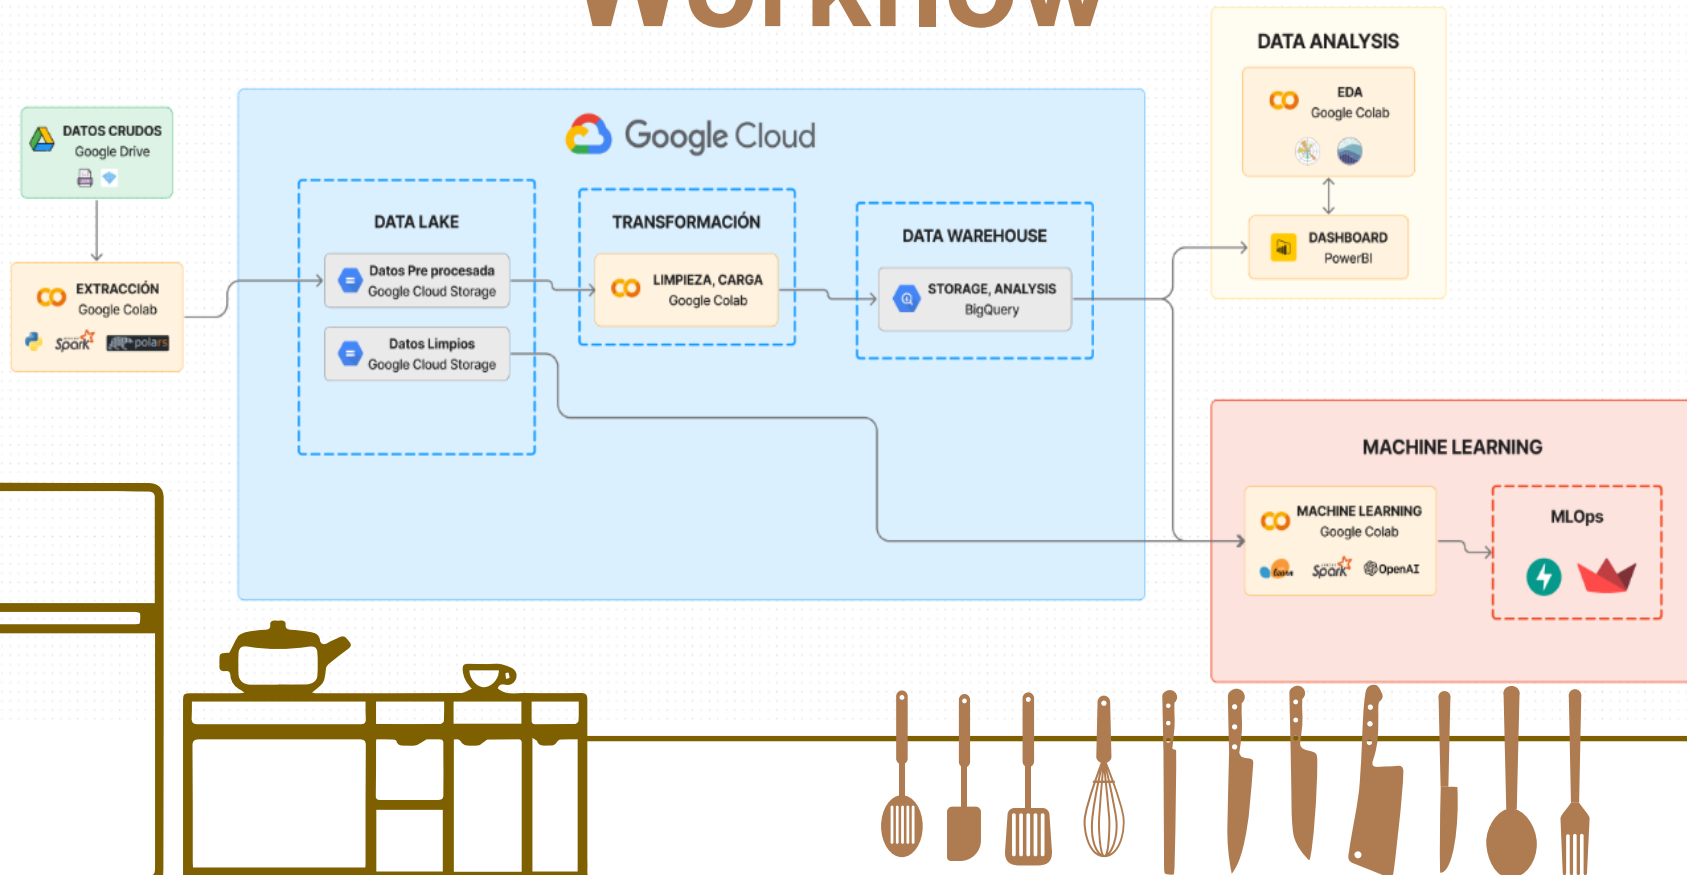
Workflow

DATOS CRUDOS
Google Drive

EXTRACCIÓN
Google Colab
Spark polars

Google Cloud

DATA LAKE
Datos Pre procesada
Google Cloud Storage
Datos Limpios
Google Cloud Storage

TRANSFORMACIÓN
LIMPIEZA, CARGA
Google Colab

DATA WAREHOUSE
STORAGE, ANALYSIS
BigQuery

DATA ANALYSIS
EDA
Google Colab
DASHBOARD
PowerBI

MACHINE LEARNING
MACHINE LEARNING
Google Colab
Spark OpenAI
MLOps